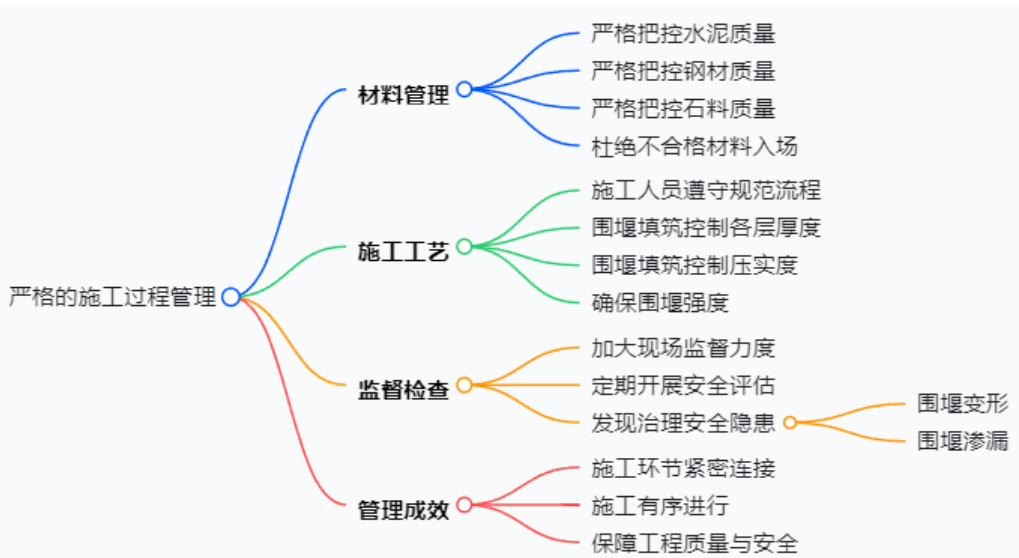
严格的施工过程管理

材料管理
严格把控水泥质量
严格把控钢材质量
严格把控石料质量
杜绝不合格材料入场

施工工艺
施工人员遵守规范流程
围堰填筑控制各层厚度
围堰填筑控制压实度
确保围堰强度

监督检查
加大现场监督力度
定期开展安全评估
发现治理安全隐患
围堰变形
围堰渗漏

管理成效
施工环节紧密连接
施工有序进行
保障工程质量与安全